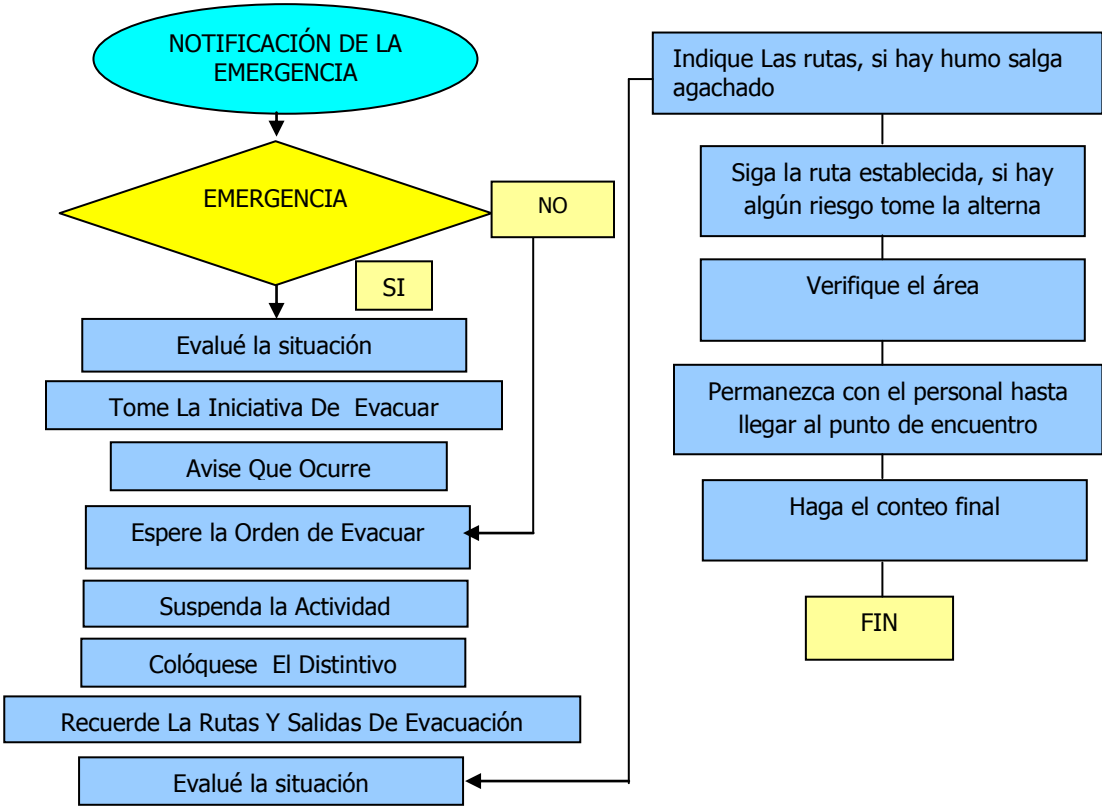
NOTIFICACIÓN DE LA EMERGENCIA

EMERGENCIA

NO

SI

Evalué la situación

Tome La Iniciativa De Evacuar

Avise Que Ocurre

Espere la Orden de Evacuar

Suspenda la Actividad

Colóquese El Distintivo

Recuerde La Rutas Y Salidas De Evacuación

Evalué la situación

Indique Las rutas, si hay humo salga agachado

Siga la ruta establecida, si hay algún riesgo tome la alterna

Verifique el área

Permanezca con el personal hasta llegar al punto de encuentro

Haga el conteo final

FIN